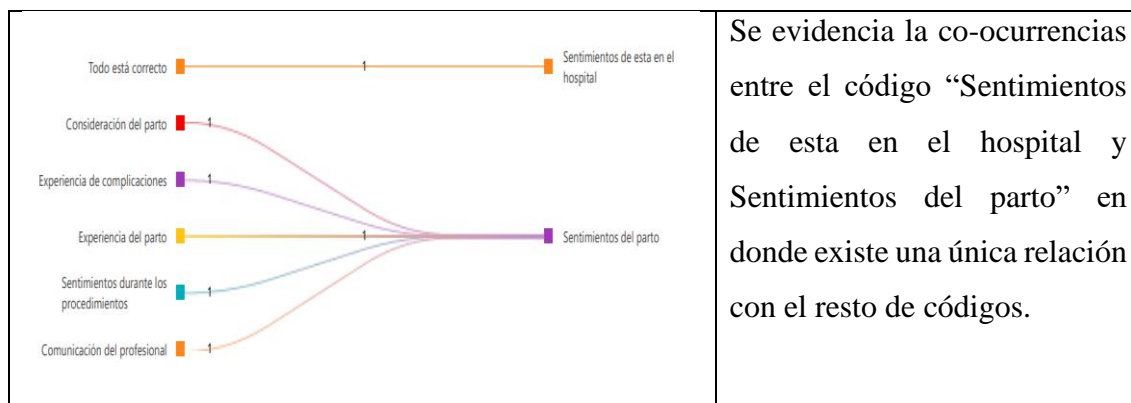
Todo está correcto

1

Sentimientos de esta en el hospital

Consideración del parto

1

Experiencia de complicaciones

1

Experiencia del parto

1

Sentimientos del parto

Sentimientos durante los procedimientos

1

Comunicación del profesional

1

Se evidencia la co-ocurrencias entre el código “Sentimientos de esta en el hospital y Sentimientos del parto” en donde existe una única relación con el resto de códigos.